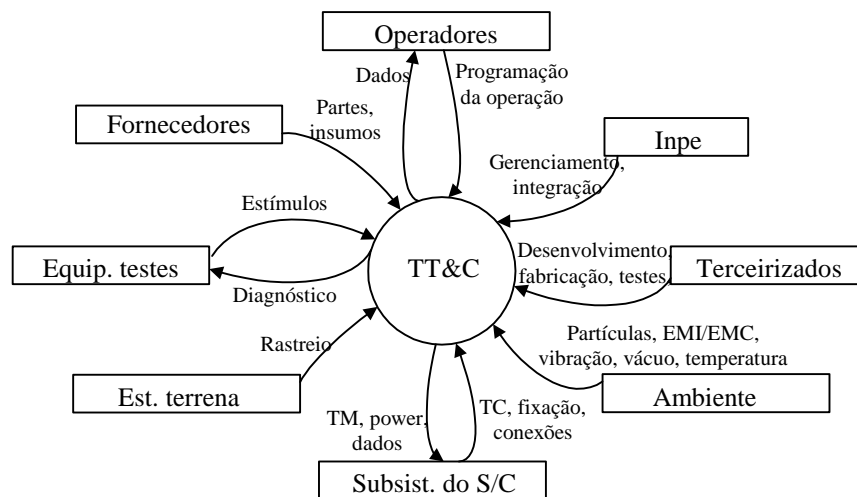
Operadores

Dados

Programação da operação

Fornecedores

Partes, insumos

Inpe

Gerenciamento, integração

Estímulos

Equip. testes

Diagnóstico

TT&C

Desenvolvimento, fabricação, testes

Terceirizados

Rastreio

Partículas, EMI/EMC, vibração, vácuo, temperatura

Est. terrena

Ambiente

TM, power, dados

TC, fixação, conexões

Subsist. do S/C